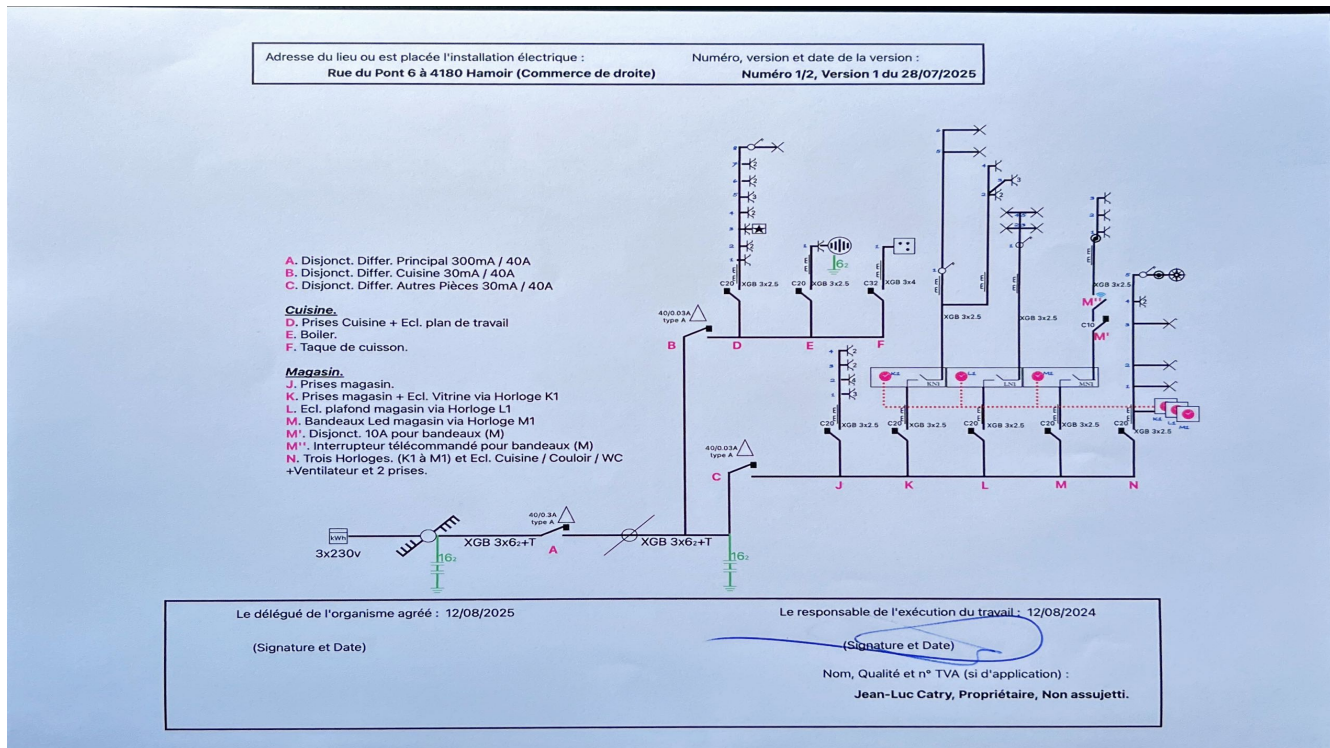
Adresse du lieu ou est placée l'installation électrique :
Rue du Pont 6 à 4180 Hamoir (Commerce de droite)

Numéro, version et date de la version :
Numéro 1/2, Version 1 du 28/07/2025

A. Disjonct. Differ. Principal 300mA / 40A
B. Disjonct. Differ. Cuisine 30mA / 40A
C. Disjonct. Differ. Autres Pièces 30mA / 40A

Cuisine.
D. Prises Cuisine + Ecl. plan de travail
E. Boiler.
F. Taque de cuisson.

Magasin.
J. Prises magasin.
K. Prises magasin + Ecl. Vitrine via Horloge K1
L. Ecl. plafond magasin via Horloge L1
M. Bandeaux Led magasin via Horloge M1
M'. Disjonct. 10A pour bandeaux (M)
M''. Interrupteur télécommandé pour bandeaux (M)
N. Trois Horloges. (K1 à M1) et Ecl. Cuisine / Couloir / WC +Ventilateur et 2 prises.

C20 XGB 3x2.5
C20 XGB 3x2.5
C32 XGB 3x4
6₂
40/0.03A type A
B
D
E
F
XGB 3x2.5
XGB 3x2.5
XGB 3x2.5
M''
C10
M'
K1
L1
M1
KN1
LN1
MN1
C20 XGB 3x2.5
C20 XGB 3x2.5
C20 XGB 3x2.5
C20 XGB 3x2.5
C20 XGB 3x2.5
40/0.03A type A
C
J
K
L
M
N
kWh
3x230v
16₂
XGB 3x6₂+T
40/0.3A type A
A
XGB 3x6₂+T
16₂

Le délégué de l'organisme agréé : 12/08/2025
(Signature et Date)

Le responsable de l'exécution du travail : 12/08/2024
(Signature et Date)
Nom, Qualité et n° TVA (si d'application) :
Jean-Luc Catry, Propriétaire, Non assujetti.